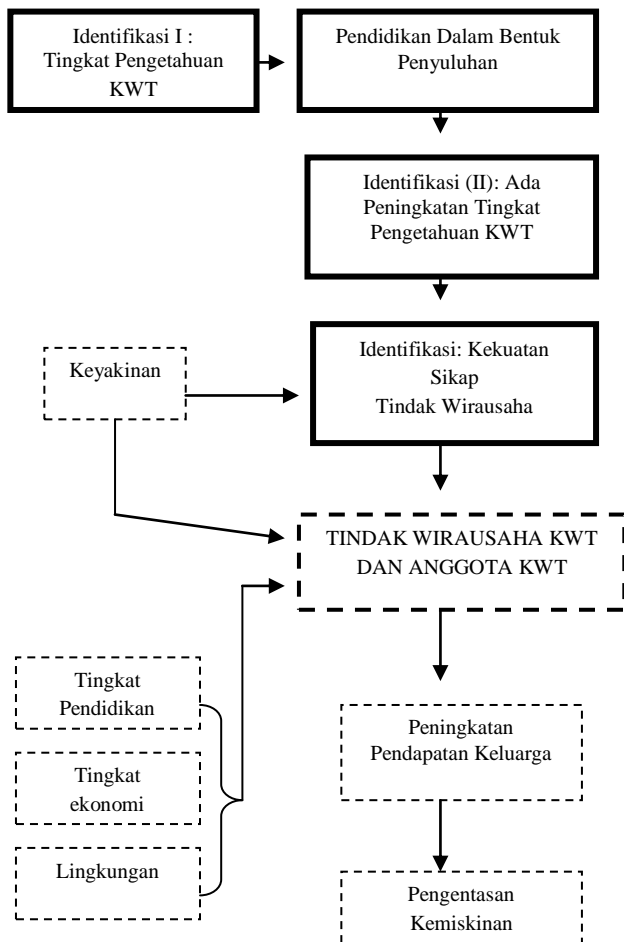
Identifikasi I : Tingkat Pengetahuan KWT

Pendidikan Dalam Bentuk Penyuluhan

Identifikasi (II): Ada Peningkatan Tingkat Pengetahuan KWT

Keyakinan

Identifikasi: Kekuatan Sikap Tindak Wirausaha

TINDAK WIRAUSAHA KWT DAN ANGGOTA KWT

Tingkat Pendidikan

Tingkat ekonomi

Lingkungan

Peningkatan Pendapatan Keluarga

Pengentasan Kemiskinan